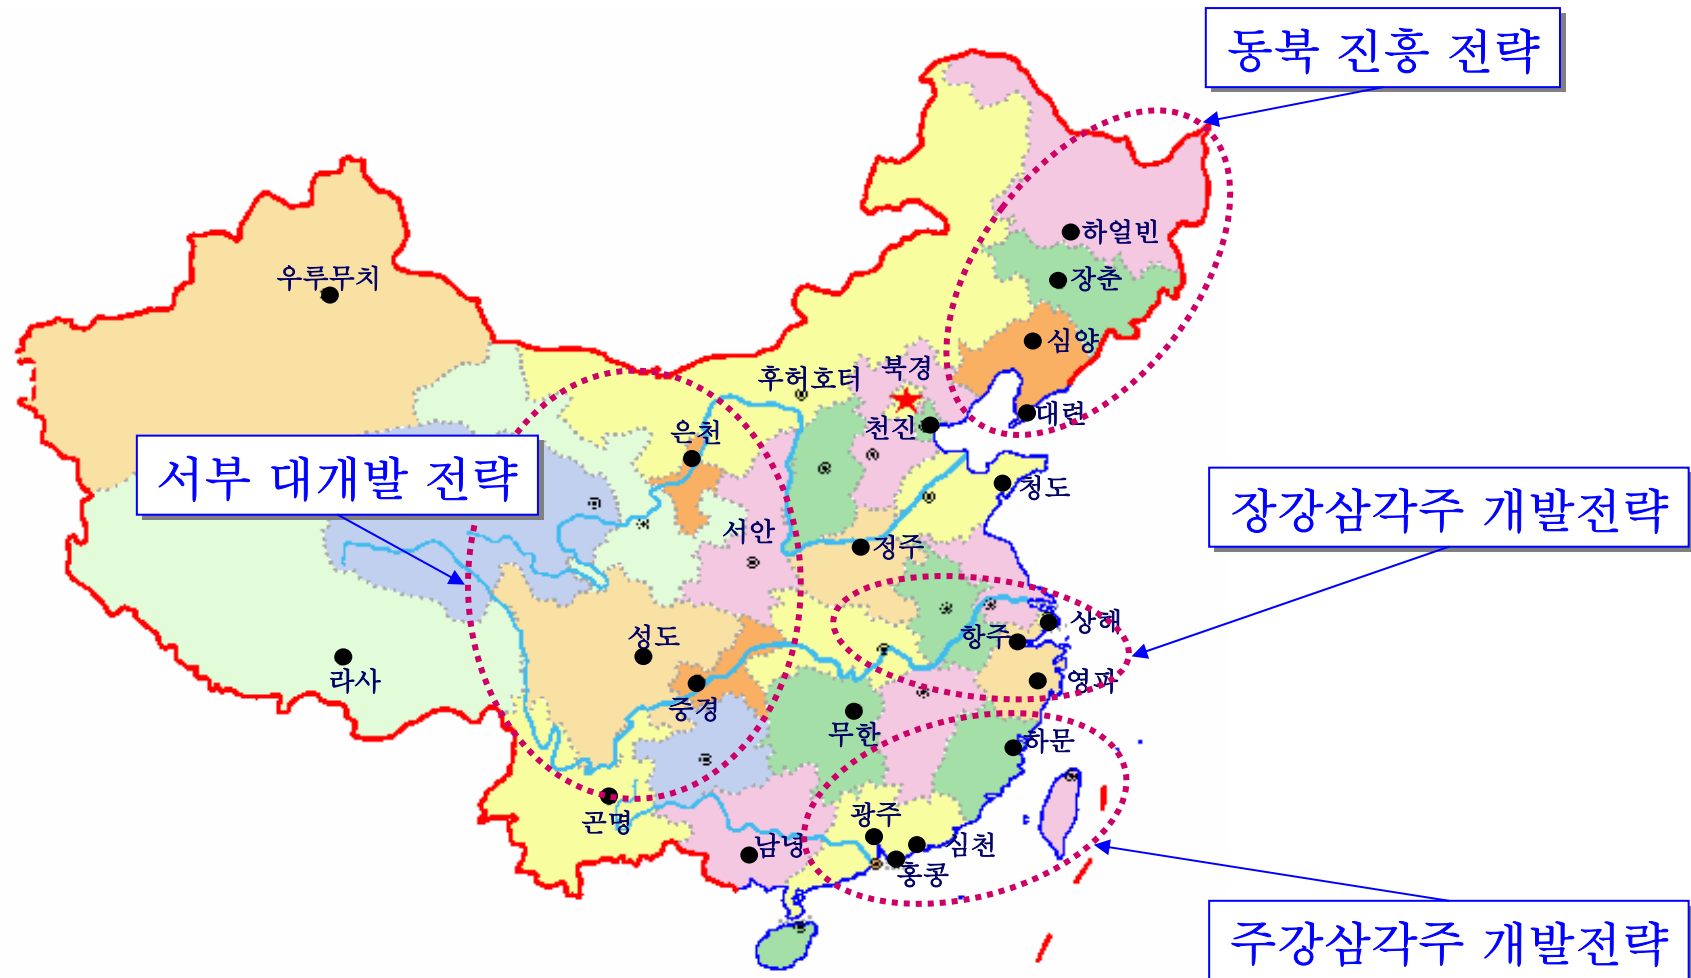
동북 진흥 전략

하얼빈
장춘
심양
대련
우루무치
후허호터
북경
천진
은천
서부 대개발 전략
청도
장강삼각주 개발전략
서안
정주
상해
항주
영파
성도
라사
중경
무한
하문
광주
심천
곤명
남녕
홍콩
주강삼각주 개발전략